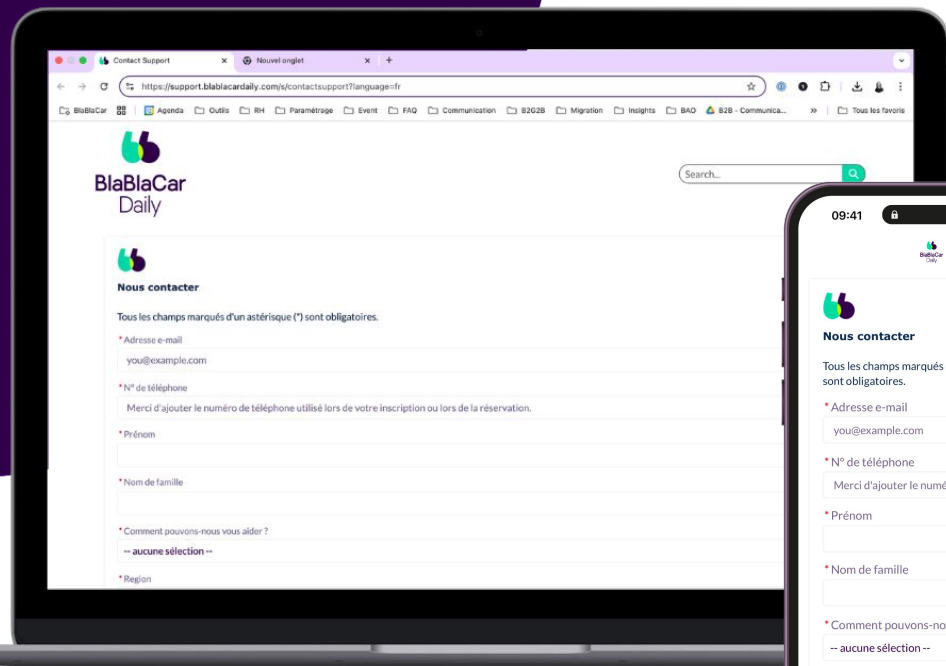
Contact Support × Nouvel onglet × +

https://support.blablacardaily.com/s/contactsupport?language=fr

BlaBlaCar | Agenda | Outils | RH | Paramétrage | Event | FAQ | Communication | B2G2B | Migration | Insights | BAO | B2B - Communica... » | Tous les favoris

BlaBlaCar Daily

Search...

Nous contacter

Tous les champs marqués d'un astérisque (*) sont obligatoires.

*Adresse e-mail

you@example.com

*N° de téléphone

Merci d'ajouter le numéro de téléphone utilisé lors de votre inscription ou lors de la réservation.

*Prénom

*Nom de famille

*Comment pouvons-nous vous aider ?

-- aucune sélection --

*Region

09:41

BlaBlaCar Daily

Nous contacter

Tous les champs marqués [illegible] sont obligatoires.

*Adresse e-mail

you@example.com

*N° de téléphone

Merci d'ajouter le numé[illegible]

*Prénom

*Nom de famille

*Comment pouvons-no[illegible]

-- aucune sélection --